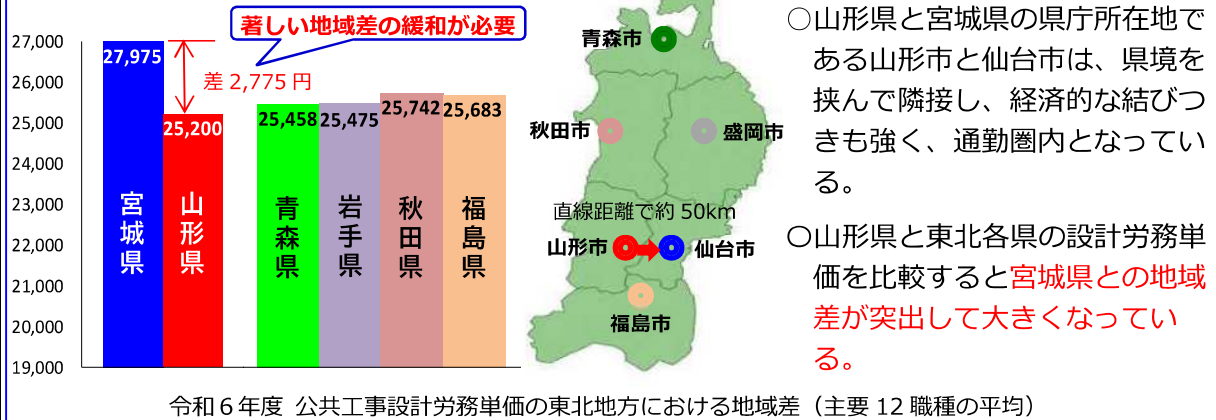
著しい地域差の緩和が必要

27,000
26,000
25,000
24,000
23,000
22,000
21,000
20,000
19,000

27,975
宮城県

25,200
山形県

差 2,775 円

25,458
青森県

25,475
岩手県

25,742
秋田県

25,683
福島県

青森市
秋田市
盛岡市
直線距離で約 50km
山形市
仙台市
福島市

○山形県と宮城県の県庁所在地である山形市と仙台市は、県境を挟んで隣接し、経済的な結びつきも強く、通勤圏内となっている。

○山形県と東北各県の設計労務単価を比較すると宮城県との地域差が突出して大きくなっている。

令和６年度 公共工事設計労務単価の東北地方における地域差（主要 12 職種の平均）